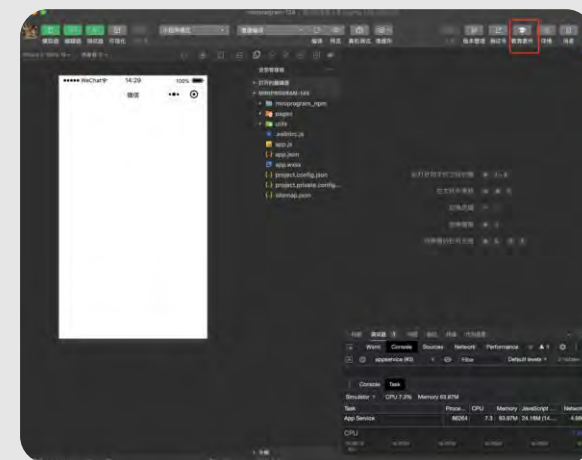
miniprogram-124

模拟器 编辑器 调试器 可视化

小程序模式

普通编译

编译 预览 真机调试 清缓存

上传 版本管理 测试号 详情 消息

资源管理器

打开的编辑器

MINIPROGRAM-124

miniprogram_npm

pages

utils

.eslintrc.js

app.js

app.json

app.wxss

project.config.json

project.private.config...

sitemap.json

••••• WeChat

14:28

100%

微信

•••

Console

Sources

Network

Performance

appservice (#3)

Filter

Default levels

Console

Task

Simulator

CPU 7.3%

Memory 93.87M

Task

Proce...

CPU

Memory

JavaScript...

Network

App Service

86264

7.3

93.87M

24.18M (14....

CPU